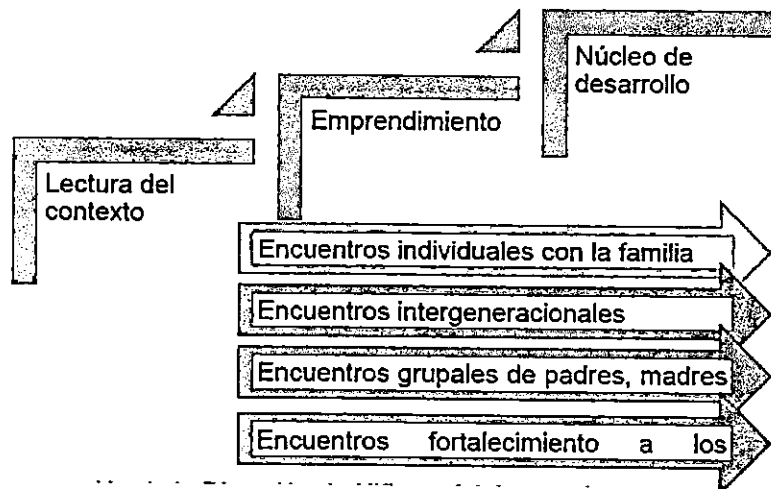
Núcleo de desarrollo

Emprendimiento

Lectura del contexto

Encuentros individuales con la familia

Encuentros intergeneracionales

Encuentros grupales de padres, madres

Encuentros fortalecimiento a los

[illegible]